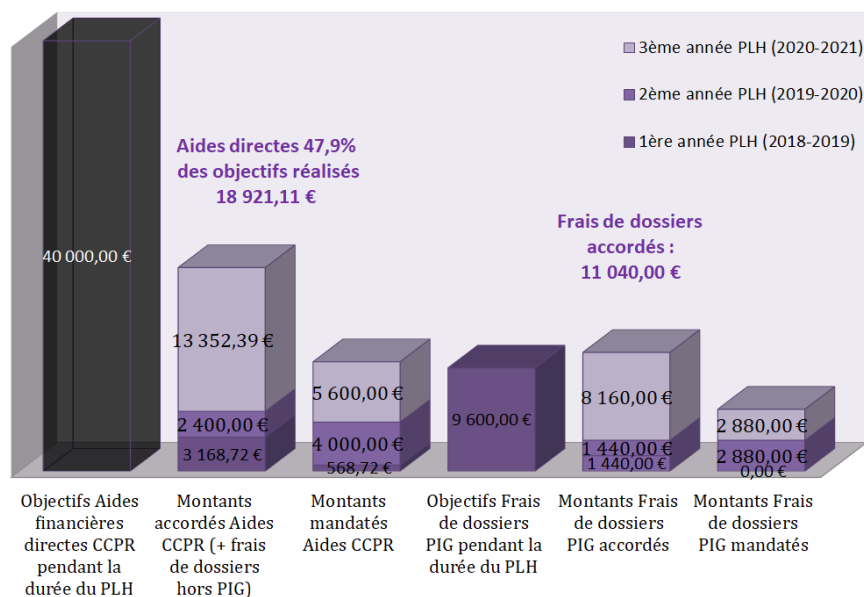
3ème année PLH (2020-2021)

2ème année PLH (2019-2020)

1ère année PLH (2018-2019)

Aides directes 47,9% des objectifs réalisés 18 921,11 €

Frais de dossiers accordés : 11 040,00 €

40 000,00 €

13 352,39 €

2 400,00 €

3 168,72 €

5 600,00 €

4 000,00 €

568,72 €

9 600,00 €

8 160,00 €

1 440,00 €

1 440,00 €

2 880,00 €

2 880,00 €

0,00 €

Objectifs Aides financières directes CCPR pendant la durée du PLH

Montants accordés Aides CCPR (+ frais de dossiers hors PIG)

Montants mandatés Aides CCPR

Objectifs Frais de dossiers PIG pendant la durée du PLH

Montants Frais de dossiers PIG accordés

Montants Frais de dossiers PIG mandatés